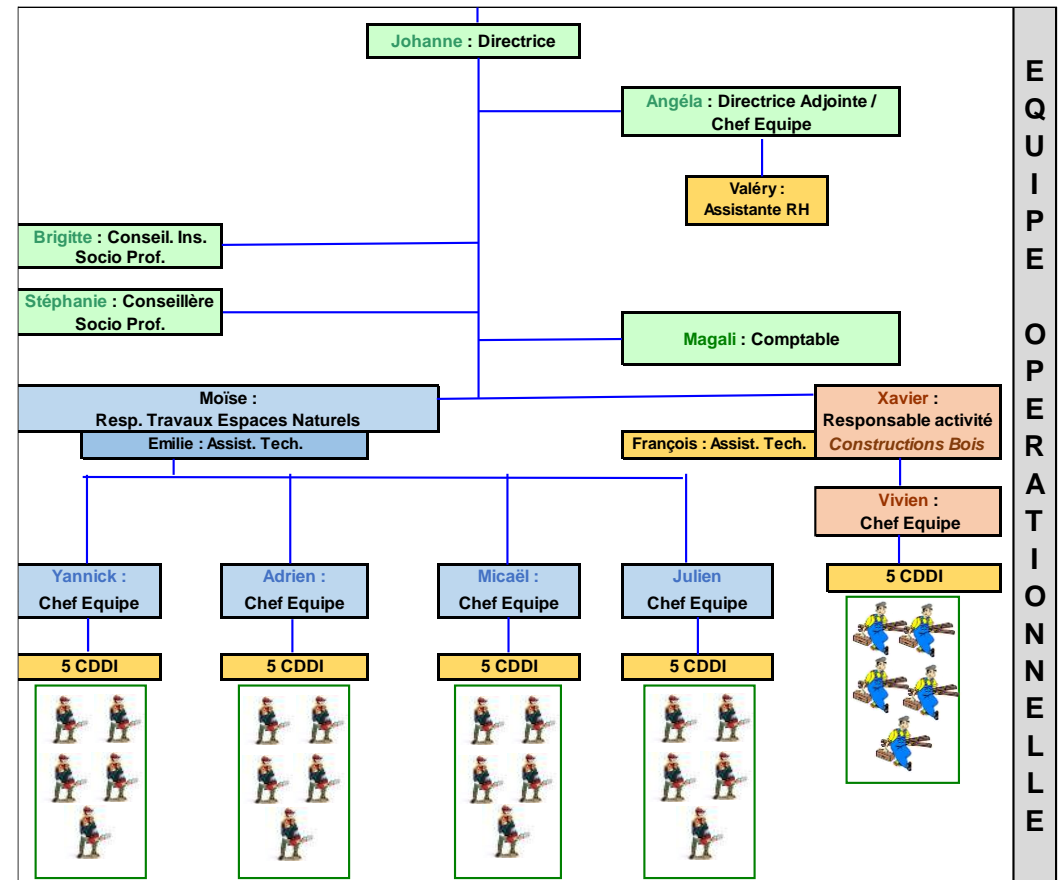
Johanne : Directrice

Angéla : Directrice Adjointe / Chef Equipe

Valéry : Assistante RH

Brigitte : Conseil. Ins. Socio Prof.

Stéphanie : Conseillère Socio Prof.

Magali : Comptable

Moïse : Resp. Travaux Espaces Naturels

Emilie : Assist. Tech.

Xavier : Responsable activité Constructions Bois

François : Assist. Tech.

Vivien : Chef Equipe

5 CDDI

Yannick : Chef Equipe

5 CDDI

Adrien : Chef Equipe

5 CDDI

Micaël : Chef Equipe

5 CDDI

Julien : Chef Equipe

5 CDDI

EQUIPE OPERATIONNELLE